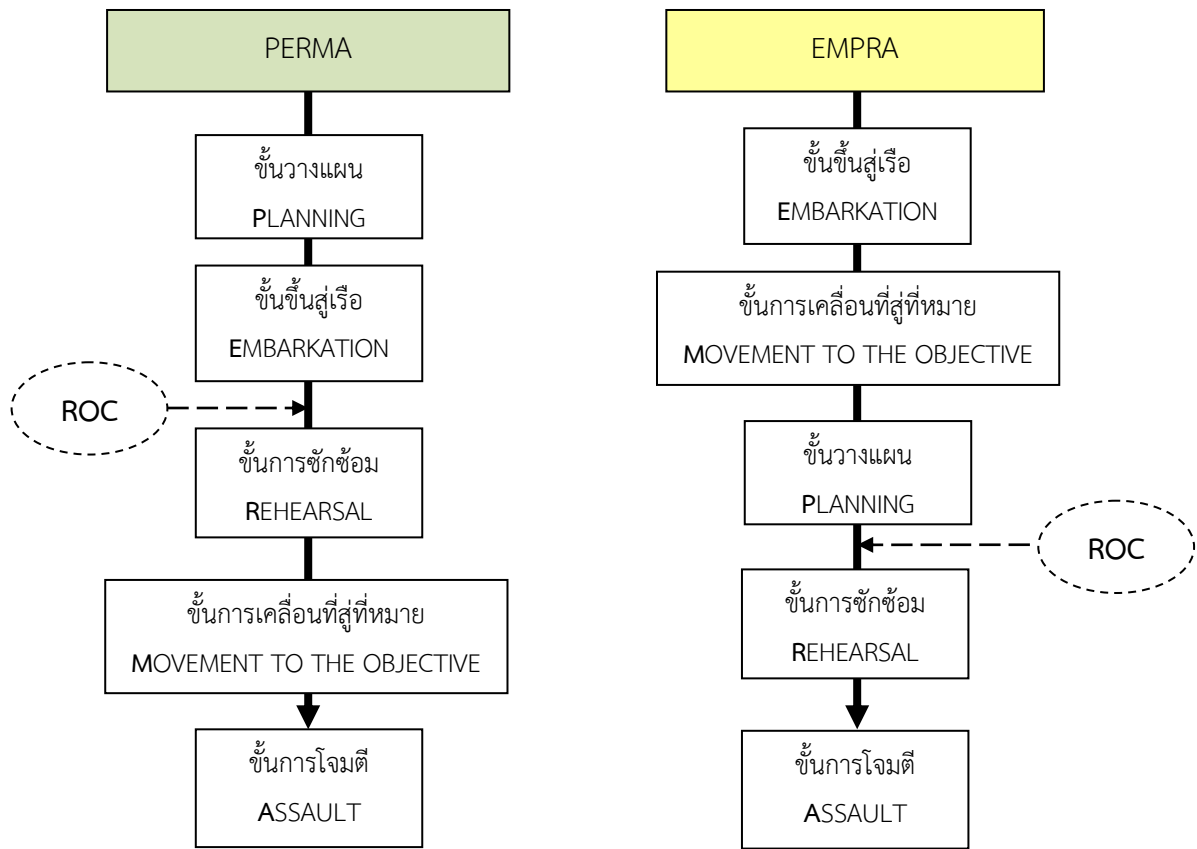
PERMA

ขั้นวางแผน
PLANNING

ขั้นขึ้นสู่เรือ
EMBARKATION

ROC

ขั้นการซักซ้อม
REHEARSAL

ขั้นการเคลื่อนที่สู่ที่หมาย
MOVEMENT TO THE OBJECTIVE

ขั้นการโจมตี
ASSAULT

EMPRA

ขั้นขึ้นสู่เรือ
EMBARKATION

ขั้นการเคลื่อนที่สู่ที่หมาย
MOVEMENT TO THE OBJECTIVE

ขั้นวางแผน
PLANNING

ROC

ขั้นการซักซ้อม
REHEARSAL

ขั้นการโจมตี
ASSAULT